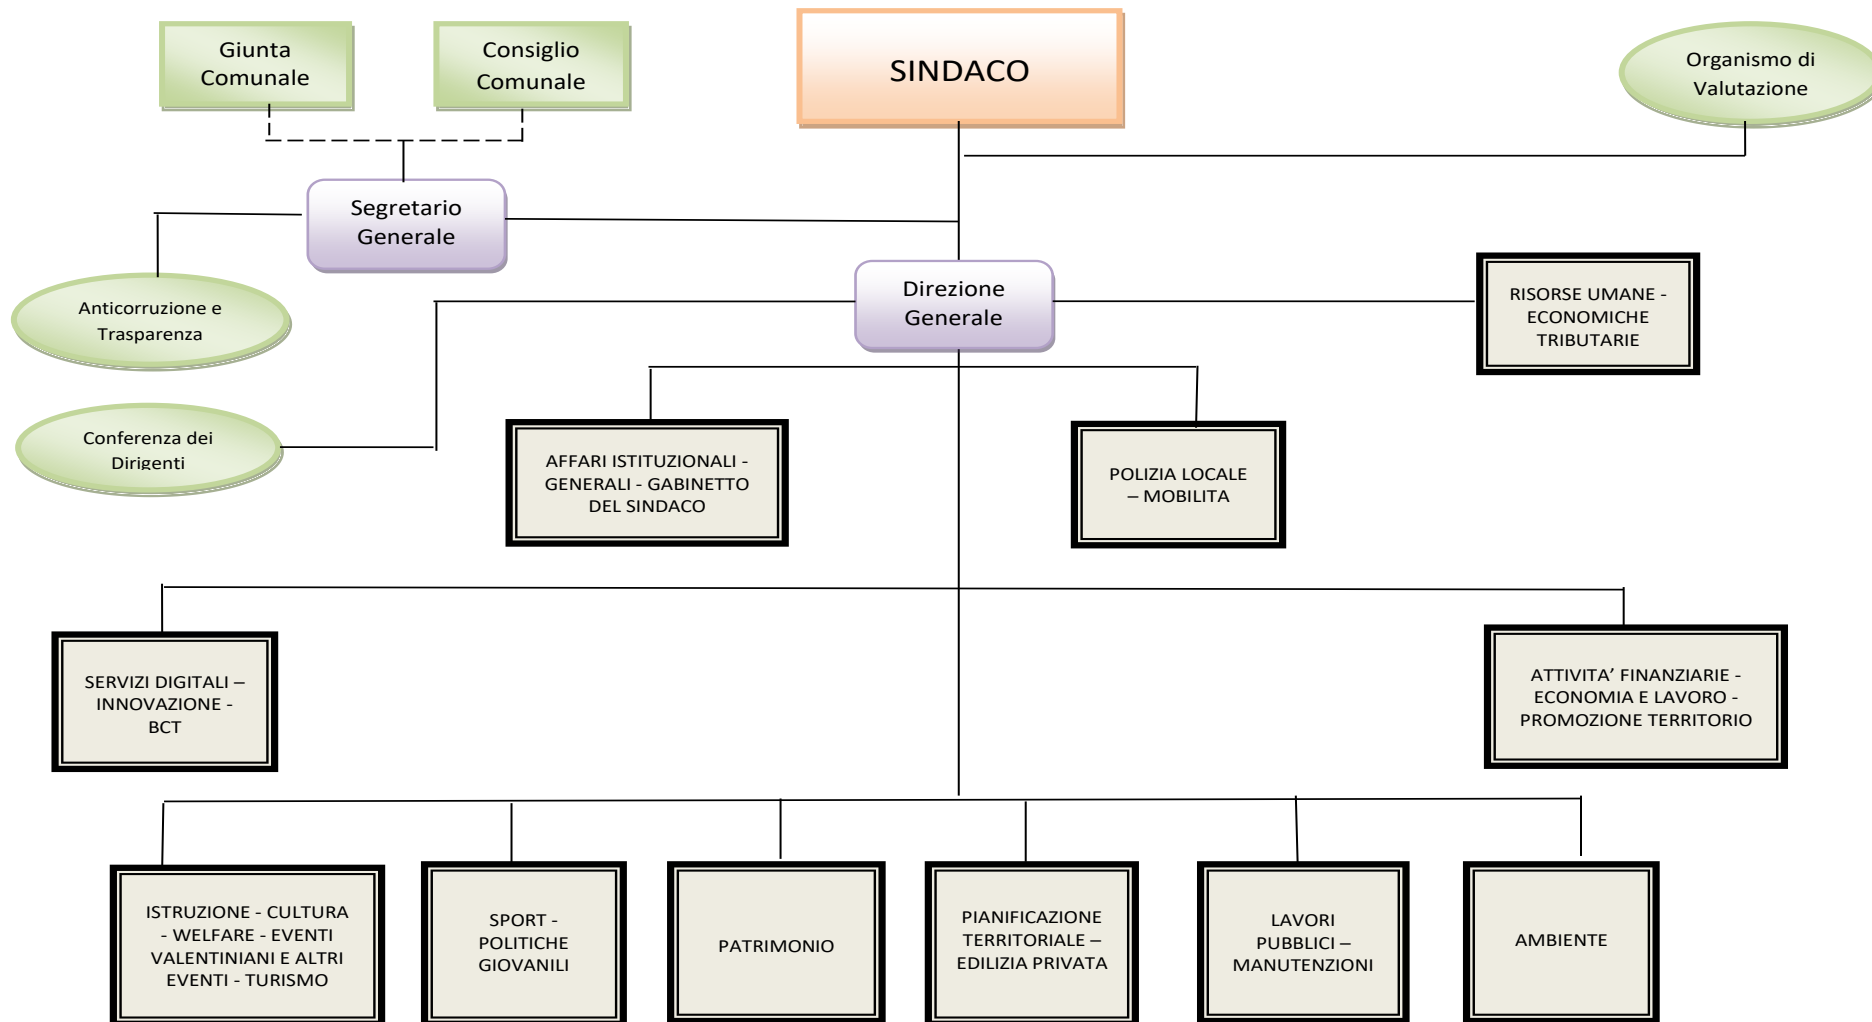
Giunta Comunale

Consiglio Comunale

SINDACO

Organismo di Valutazione

Segretario Generale

Anticorruzione e Trasparenza

Direzione Generale

RISORSE UMANE - ECONOMICHE TRIBUTARIE

Conferenza dei Dirigenti

AFFARI ISTITUZIONALI - GENERALI - GABINETTO DEL SINDACO

POLIZIA LOCALE – MOBILITA

SERVIZI DIGITALI – INNOVAZIONE - BCT

ATTIVITA’ FINANZIARIE - ECONOMIA E LAVORO - PROMOZIONE TERRITORIO

ISTRUZIONE - CULTURA - WELFARE - EVENTI VALENTINIANI E ALTRI EVENTI - TURISMO

SPORT - POLITICHE GIOVANILI

PATRIMONIO

PIANIFICAZIONE TERRITORIALE – EDILIZIA PRIVATA

LAVORI PUBBLICI – MANUTENZIONI

AMBIENTE